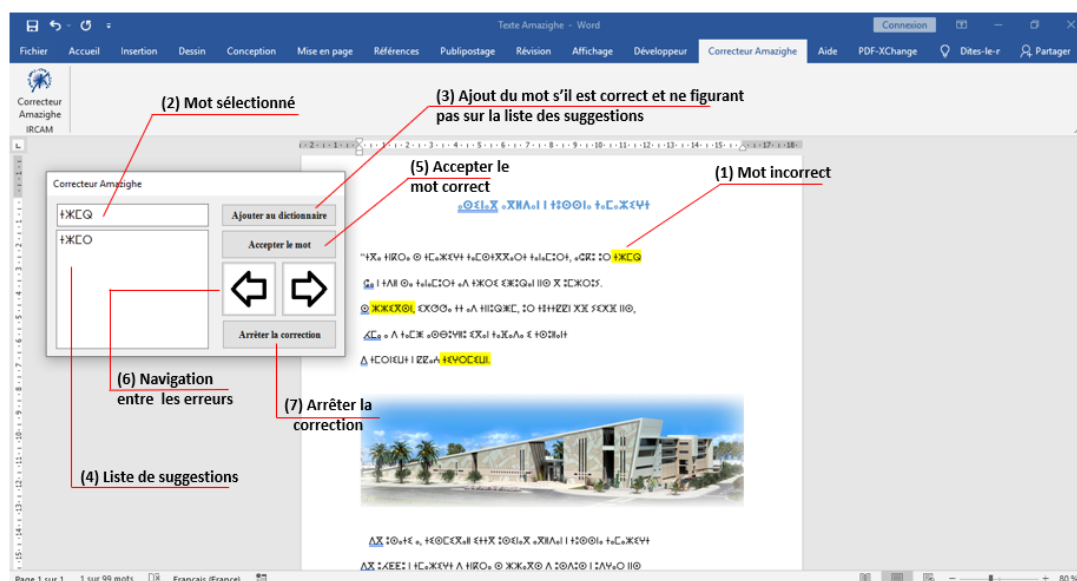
Texte Amazighe - Word

Connexion

Fichier Accueil Insertion Dessin Conception Mise en page Références Publipostage Révision Affichage Développeur Correcteur Amazighe Aide PDF-XChange Dites-le-r Partager

Correcteur Amazighe
IRCAM

(2) Mot sélectionné

(3) Ajout du mot s'il est correct et ne figurant pas sur la liste des suggestions

(5) Accepter le mot correct

(1) Mot incorrect

Correcteur Amazighe

ⵜⵥⵎⵇ

ⵜⵥⵎⵓ

Ajouter au dictionnaire

Accepter le mot

Arrêter la correction

(6) Navigation entre les erreurs

(7) Arrêter la correction

(4) Liste de suggestions

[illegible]

Page 1 sur 1 1 sur 99 mots Français (France) 80 %